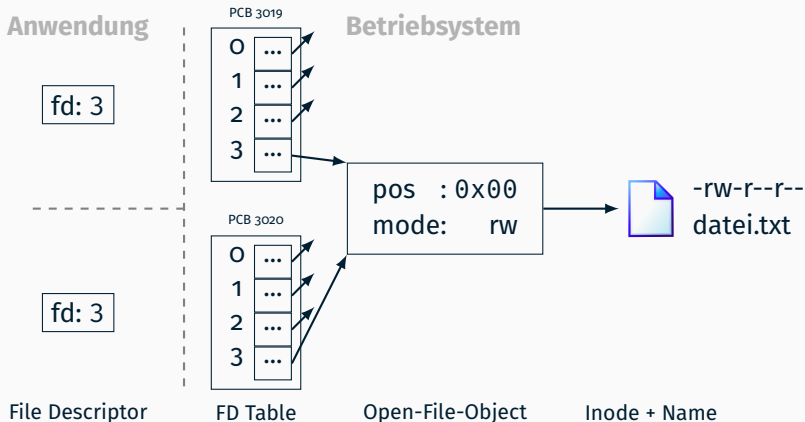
Anwendung

Betriebsystem

PCB 3019

0 ...
1 ...
2 ...
3 ...

fd: 3

pos : 0x00
mode: rw

-rw-r--r--
datei.txt

PCB 3020

0 ...
1 ...
2 ...
3 ...

fd: 3

File Descriptor

FD Table

Open-File-Object

Inode + Name